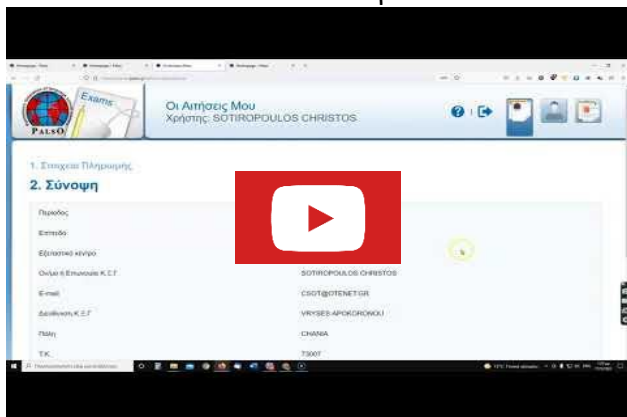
Exams

PALSO

Οι Αιτήσεις Μου
Χρήστης: SOTIROPOULOS CHRISTOS

1. Στοιχεία Πληρωμής

2. Σύνοψη

| Περίοδος | |
|---|---|
| Επίπεδο | |
| Εξεταστικό κέντρο | |
| Όνομα ή Επωνυμία Κ.Σ.Γ | SOTIROPOULOS CHRISTOS |
| E-mail | CSOT@OTENET.GR |
| Διεύθυνση Κ.Σ.Γ | VRYSES APOKORONOU |
| Πόλη | CHANIA |
| Τ.Κ. | 73007 |